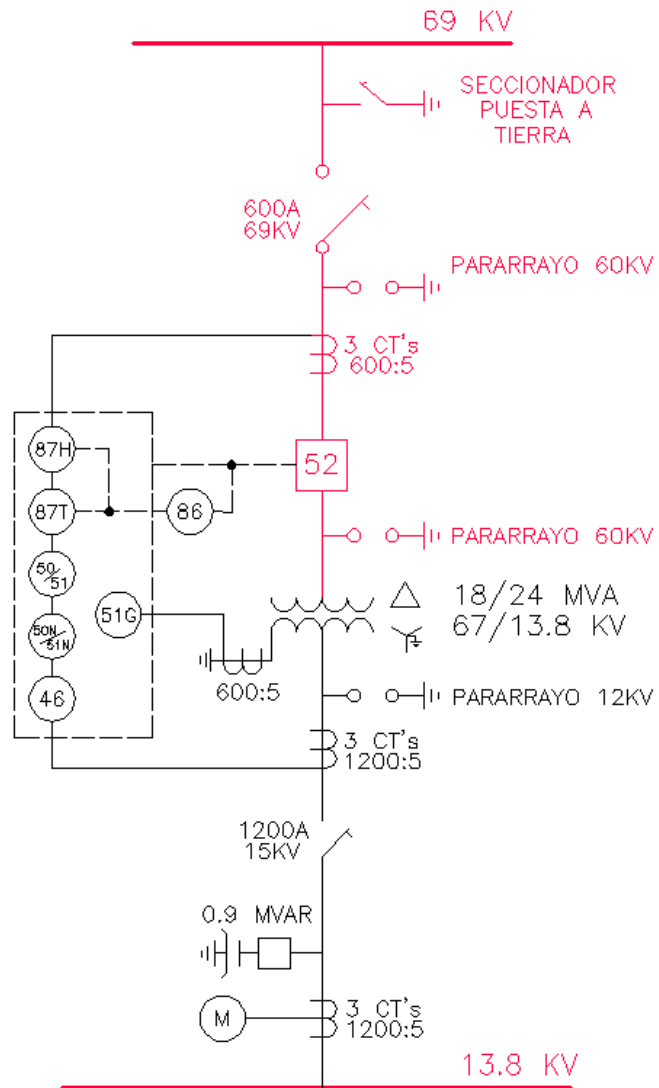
69 KV

SECCIONADOR PUESTA A TIERRA

600A
69KV

PARARRAYO 60KV

3 CT's
600:5

87H

87T

86

52

50/51

PARARRAYO 60KV

50N/51N

51G

18/24 MVA
67/13.8 KV

46

600:5

PARARRAYO 12KV

3 CT's
1200:5

1200A
15KV

0.9 MVAR

M

3 CT's
1200:5

13.8 KV